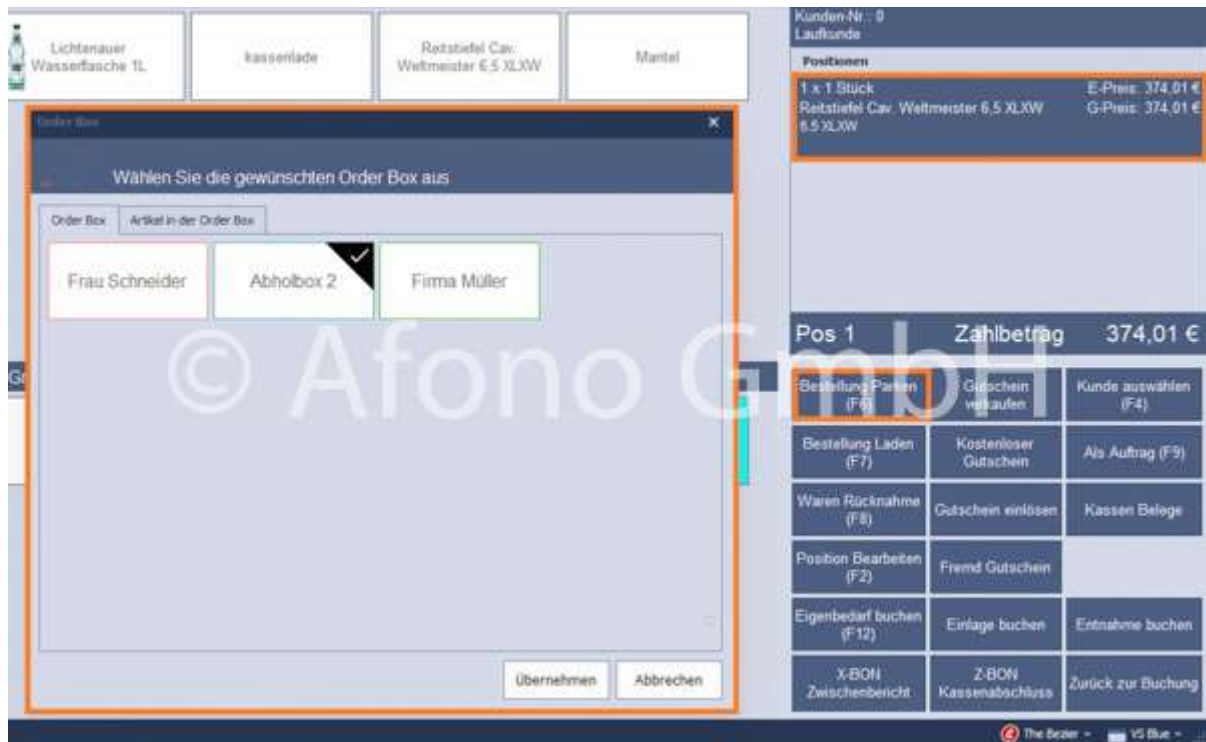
Lichtenauer Wasserflasche 1L

kassenlade

Reitstiefel Cav. Weltmeister 6,5 XLXW

Mantel

Kunden-Nr.: 0
Laufkunde

Positionen

1 x 1 Stück
Reitstiefel Cav. Weltmeister 6,5 XLXW
6,5 XLXW

E-Preis: 374,01 €
G-Preis: 374,01 €

Order Box

×

Wählen Sie die gewünschten Order Box aus

Order Box

Artikel in der Order Box

Frau Schneider

Abholbox 2

Firma Müller

© Afono GmbH

Gr

Übernehmen

Abbrechen

Pos 1

Zahlbetrag

374,01 €

Bestellung Parken (F6)

Gutschein verkaufen

Kunde auswählen (F4)

Bestellung Laden (F7)

Kostenloser Gutschein

Als Auftrag (F9)

Waren Rücknahme (F8)

Gutschein einlösen

Kassen Belege

Position Bearbeiten (F2)

Fremd Gutschein

Eigenbedarf buchen (F12)

Einlage buchen

Entnahme buchen

X-BON Zwischenbericht

Z-BON Kassenabschluss

Zurück zur Buchung

The Bezier

VS Blue